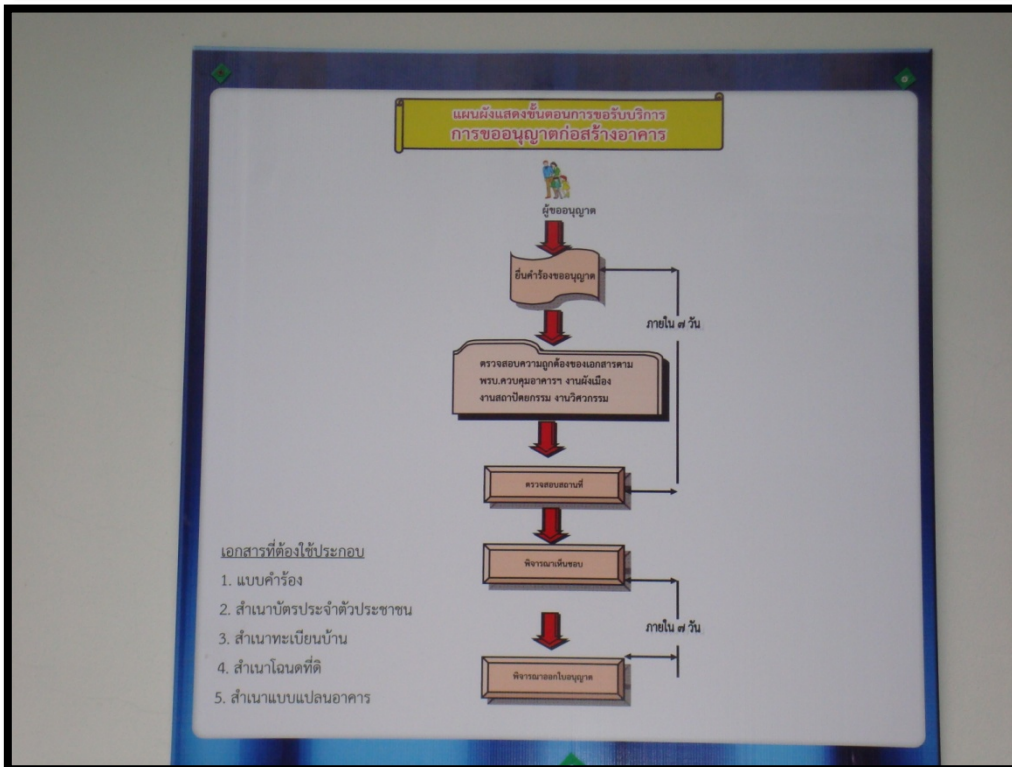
แผนผังแสดงขั้นตอนการขอรับบริการ
การขออนุญาตก่อสร้างอาคาร

ผู้ขออนุญาต

ยื่นคำร้องขออนุญาต

ภายใน ๗ วัน

ตรวจสอบความถูกต้องของเอกสารตาม พรบ.ควบคุมอาคารฯ งานผังเมือง งานสถาปัตยกรรม งานวิศวกรรม

ตรวจสอบสถานที่

เอกสารที่ต้องใช้ประกอบ
1. แบบคำร้อง
2. สำเนาบัตรประจำตัวประชาชน
3. สำเนาทะเบียนบ้าน
4. สำเนาโฉนดที่ดิ
5. สำเนาแบบแปลนอาคาร

พิจารณาเห็นชอบ

ภายใน ๗ วัน

พิจารณาออกใบอนุญาต